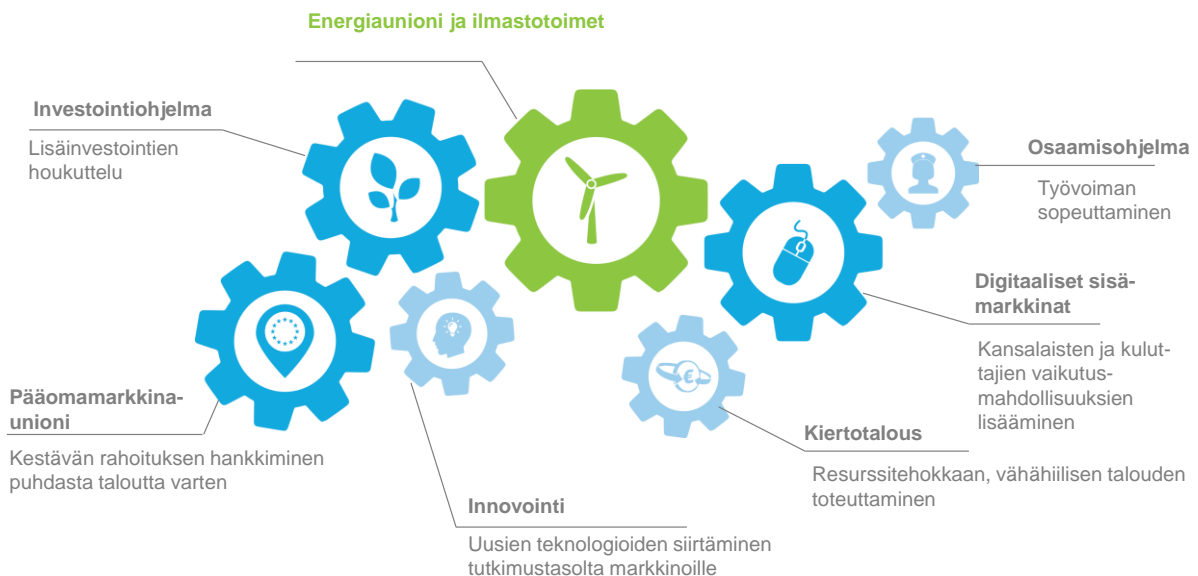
Energiaunioni ja ilmastotoimet

Investointiohjelma

Lisäinvestointien houkuttelu

Osaamisohjelma

Työvoiman sopeuttaminen

Digitaaliset sisämarkkinat

Kansalaisten ja kuluttajien vaikutusmahdollisuuksien lisääminen

Pääomamarkkinaunioni

Kestävän rahoituksen hankkiminen puhdasta taloutta varten

Kiertotalous

Resurssitehokkaan, vähähiilisen talouden toteuttaminen

Innovointi

Uusien teknologioiden siirtäminen tutkimustasolta markkinoille